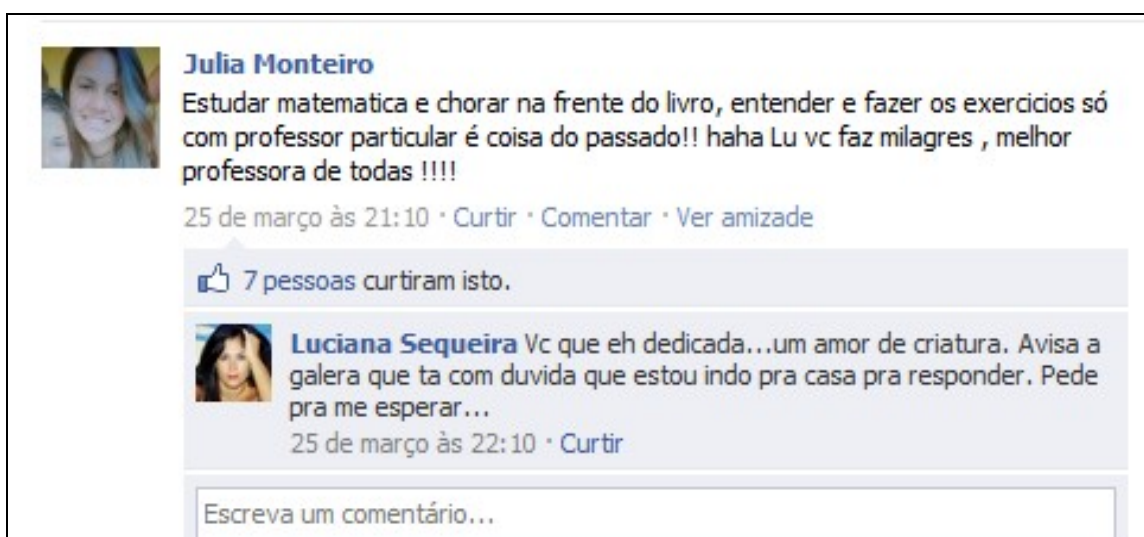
Julia Monteiro
Estudar matematica e chorar na frente do livro, entender e fazer os exercicios só com professor particular é coisa do passado!! haha Lu vc faz milagres , melhor professora de todas !!!!

25 de março às 21:10 · Curtir · Comentar · Ver amizade

7 pessoas curtiram isto.

Luciana Sequeira Vc que eh dedicada...um amor de criatura. Avisa a galera que ta com duvida que estou indo pra casa pra responder. Pede pra me esperar...

25 de março às 22:10 · Curtir

Escreva um comentário...